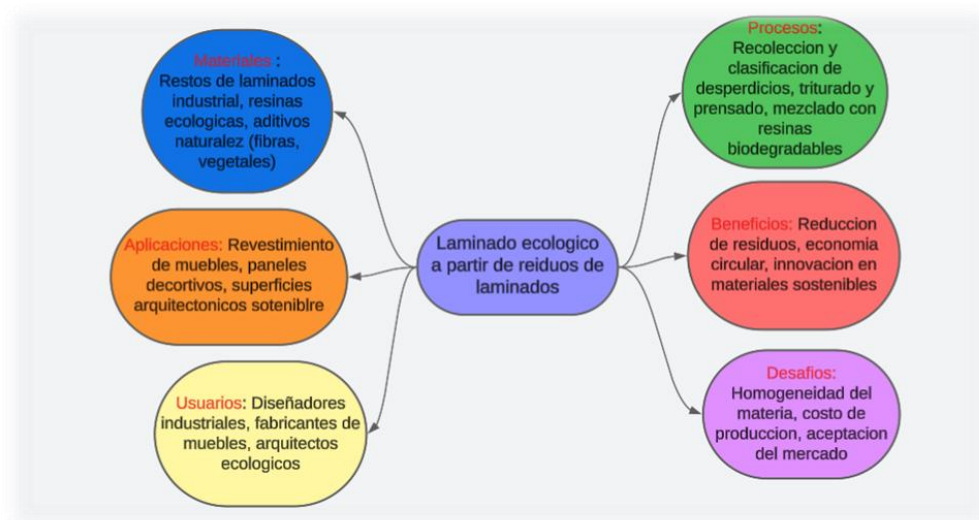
Materiales : Restos de laminados industrial, resinas ecologicas, aditivos naturalez (fibras, vegetales)

Aplicaciones: Revestimiento de muebles, paneles decortivos, superficies arquitectonicos sotenible

Usuarios: Diseñadores industriales, fabricantes de muebles, arquitectos ecologicos

Laminado ecologico a partir de reiduos de laminados

Procesos: Recoleccion y clasificacion de desperdicios, triturado y prensado, mezclado con resinas biodegradables

Beneficios: Reduccion de residuos, economia circular, innovacion en materiales sostenibles

Desafios: Homogeneidad del materia, costo de produccion, aceptacion del mercado